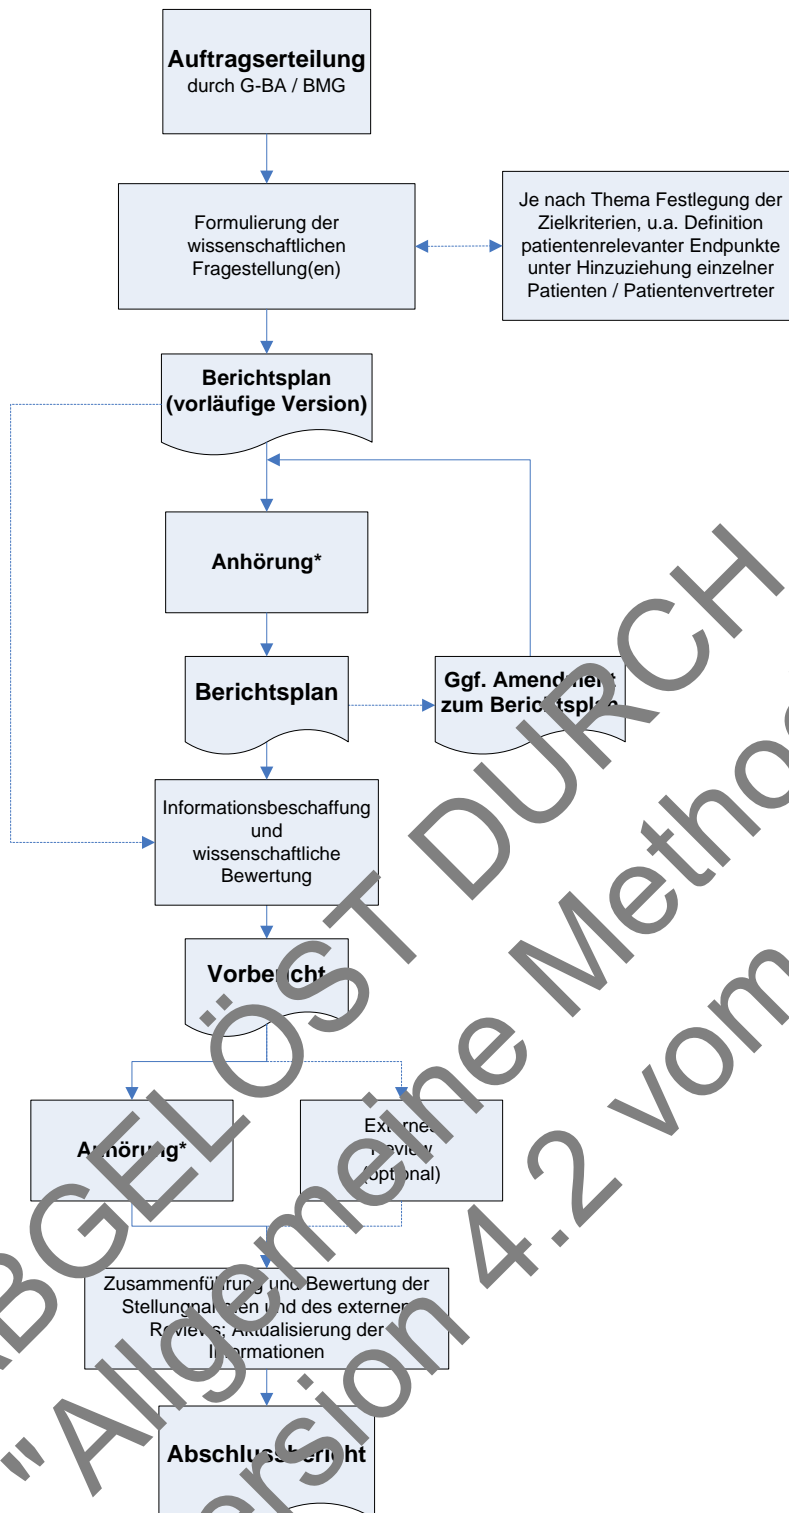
**Auftragserteilung**
durch G-BA / BMG

Formulierung der wissenschaftlichen Fragestellung(en)

Je nach Thema Festlegung der Zielkriterien, u.a. Definition patientenrelevanter Endpunkte unter Hinzuziehung einzelner Patienten / Patientenvertreter

**Berichtsplan (vorläufige Version)**

**Anhörung***

**Berichtsplan**

**Ggf. Amendment zum Berichtsplan**

Informationsbeschaffung und wissenschaftliche Bewertung

**Vorbericht**

**Anhörung***

Externes Review (optional)

Zusammenführung und Bewertung der Stellungnahmen und des externen Reviews; Aktualisierung der Informationen

**Abschlussbericht**

ABGELÖST DURCH "Allgemeine Methoden" Version 4.2 vom